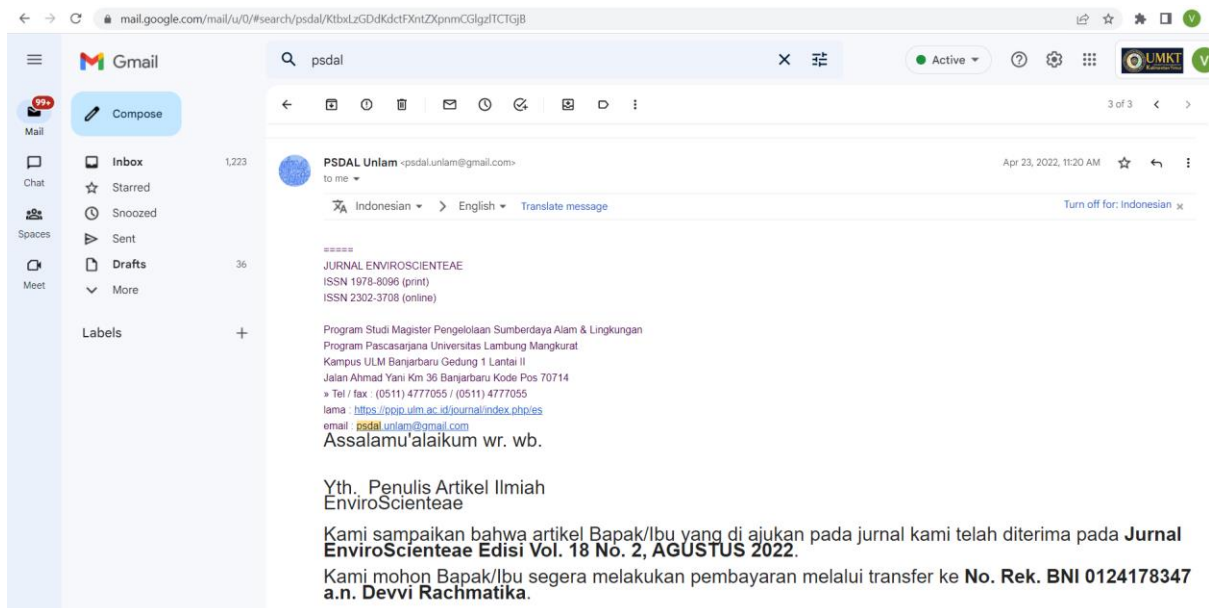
mail.google.com/mail/u/0/#search/psdal/KtbxLzGDdKdctFXntZXpnmCGlgzlTCTGjB

Gmail

psdal

Active

UMKT

V

99+

Mail

Chat

Spaces

Meet

Compose

Inbox 1,223

Starred

Snoozed

Sent

Drafts 36

More

Labels +

3 of 3

PSDAL Unlam <psdal.unlam@gmail.com>
to me

Apr 23, 2022, 11:20 AM

Indonesian > English Translate message

Turn off for: Indonesian

=====
JURNAL ENVIROSCIENTEAE
ISSN 1978-8096 (print)
ISSN 2302-3708 (online)

Program Studi Magister Pengelolaan Sumberdaya Alam & Lingkungan
Program Pascasarjana Universitas Lambung Mangkurat
Kampus ULM Banjarbaru Gedung 1 Lantai II
Jalan Ahmad Yani Km 36 Banjarbaru Kode Pos 70714
» Tel / fax : (0511) 4777055 / (0511) 4777055
lama : https://ppjp.ulm.ac.id/journal/index.php/es
email : psdal.unlam@gmail.com
Assalamu'alaikum wr. wb.

Yth. Penulis Artikel Ilmiah
EnviroScienteae

Kami sampaikan bahwa artikel Bapak/Ibu yang di ajukan pada jurnal kami telah diterima pada Jurnal EnviroScienteae Edisi Vol. 18 No. 2, AGUSTUS 2022.

Kami mohon Bapak/Ibu segera melakukan pembayaran melalui transfer ke No. Rek. BNI 0124178347 a.n. Devvi Rachmatika.